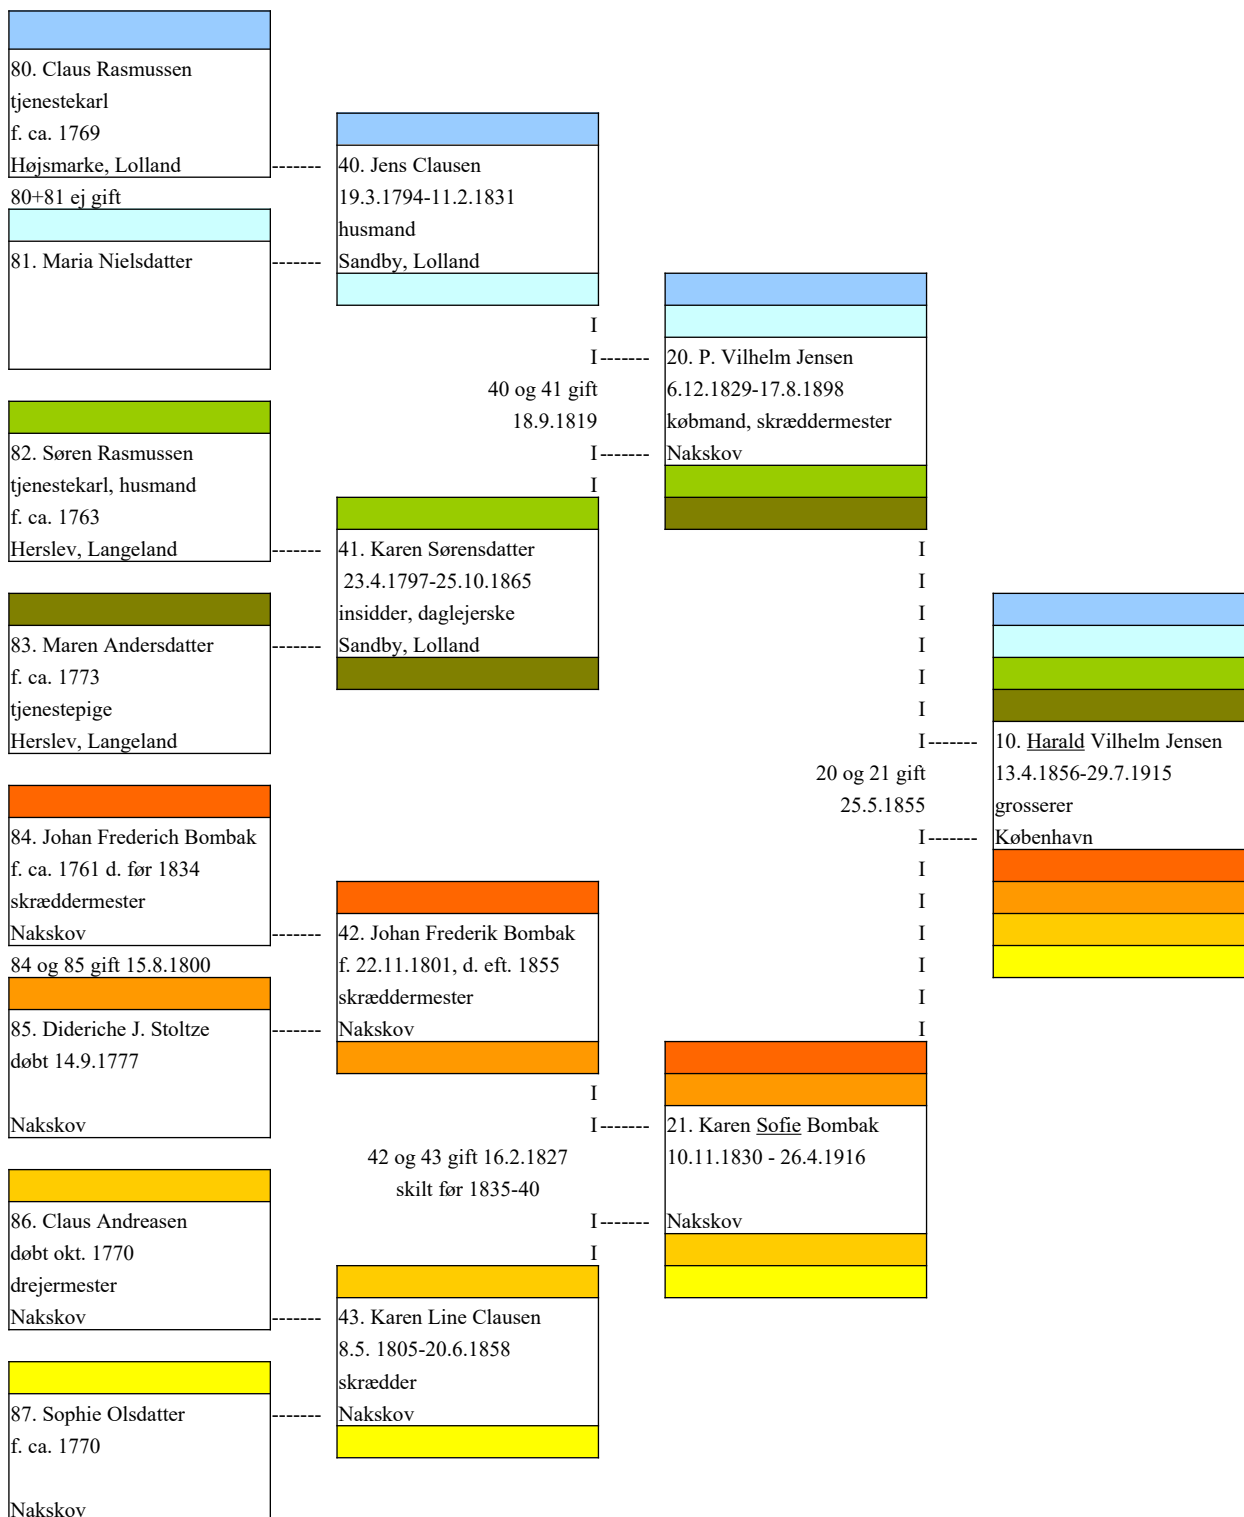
80. Claus Rasmussen
tjenestekarl
f. ca. 1769
Højsmarke, Lolland

80+81 ej gift

81. Maria Nielsdatter

40. Jens Clausen
19.3.1794-11.2.1831
husmand
Sandby, Lolland

40 og 41 gift
18.9.1819

20. P. Vilhelm Jensen
6.12.1829-17.8.1898
købmand, skræddermester
Nakskov

82. Søren Rasmussen
tjenestekarl, husmand
f. ca. 1763
Herslev, Langeland

41. Karen Sørensdatter
23.4.1797-25.10.1865
insidder, daglejerske
Sandby, Lolland

83. Maren Andersdatter
f. ca. 1773
tjenestepige
Herslev, Langeland

10. Harald Vilhelm Jensen
13.4.1856-29.7.1915
grosserer
København

20 og 21 gift
25.5.1855

84. Johan Frederich Bombak
f. ca. 1761 d. før 1834
skræddermester
Nakskov

84 og 85 gift 15.8.1800

42. Johan Frederik Bombak
f. 22.11.1801, d. eft. 1855
skræddermester
Nakskov

85. Dideriche J. Stoltze
døbt 14.9.1777

Nakskov

42 og 43 gift 16.2.1827
skilt før 1835-40

21. Karen Sofie Bombak
10.11.1830 - 26.4.1916

Nakskov

86. Claus Andreasen
døbt okt. 1770
drejermester
Nakskov

43. Karen Line Clausen
8.5. 1805-20.6.1858
skrædder
Nakskov

87. Sophie Olsdatter
f. ca. 1770

Nakskov